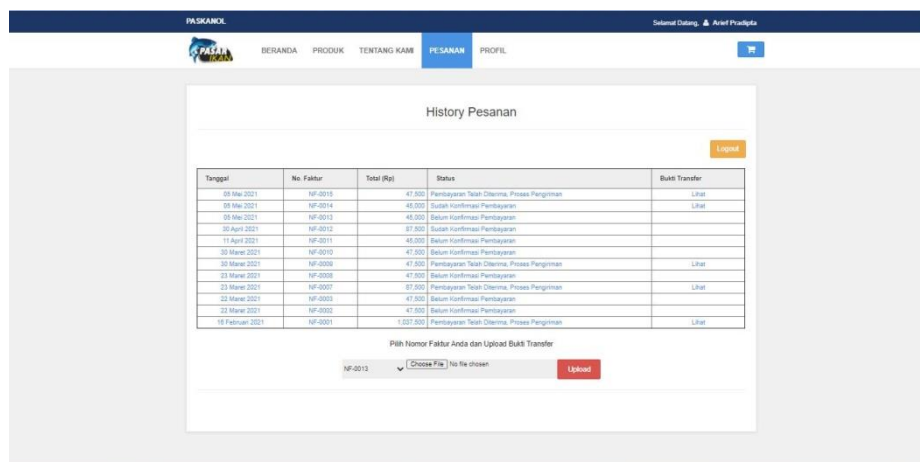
PASKANOL

Selamat Datang, Arief Pradipta

PASAR IKAN

BERANDA PRODUK TENTANG KAMI PESANAN PROFIL

History Pesanan

Logout

| Tanggal | No. Faktur | Total (Rp) | Status | Bukti Transfer |
|---|---|---|---|---|
| 08 Mei 2021 | NF-0015 | 47,500 | Pembayaran Telah Diterima, Proses Pengiriman | Lihat |
| 05 Mei 2021 | NF-0014 | 45,000 | Sudah Konfirmasi Pembayaran | Lihat |
| 05 Mei 2021 | NF-0013 | 45,000 | Belum Konfirmasi Pembayaran | |
| 30 April 2021 | NF-0012 | 87,500 | Sudah Konfirmasi Pembayaran | |
| 11 April 2021 | NF-0011 | 45,000 | Belum Konfirmasi Pembayaran | |
| 30 Maret 2021 | NF-0010 | 47,500 | Belum Konfirmasi Pembayaran | |
| 30 Maret 2021 | NF-0009 | 47,500 | Pembayaran Telah Diterima, Proses Pengiriman | Lihat |
| 23 Maret 2021 | NF-0008 | 47,500 | Belum Konfirmasi Pembayaran | |
| 23 Maret 2021 | NF-0007 | 87,500 | Pembayaran Telah Diterima, Proses Pengiriman | Lihat |
| 22 Maret 2021 | NF-0003 | 47,500 | Belum Konfirmasi Pembayaran | |
| 22 Maret 2021 | NF-0002 | 47,500 | Belum Konfirmasi Pembayaran | |
| 16 Februari 2021 | NF-0001 | 1,037,500 | Pembayaran Telah Diterima, Proses Pengiriman | Lihat |

Pilih Nomor Faktur Anda dan Upload Bukti Transfer

NF-0013 Choose File No file chosen Upload